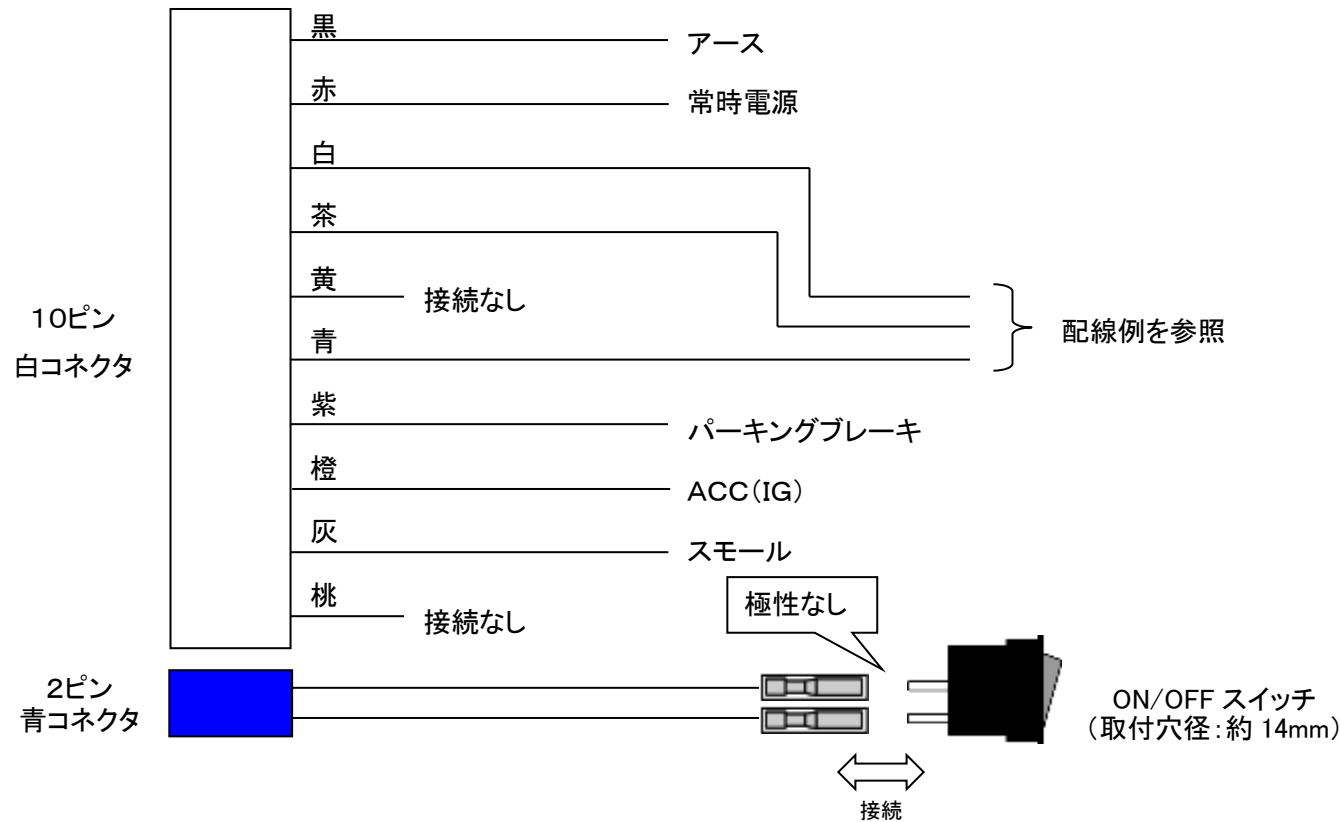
10ピン
白コネクタ

黒 アース
赤 常時電源
白
茶
黄 接続なし
青
配線例を参照
紫 パーキングブレーキ
橙 ACC（IG）
灰 スモール
桃 接続なし

極性なし

2ピン
青コネクタ

ON/OFF スイッチ
（取付穴径：約 14mm）

接続